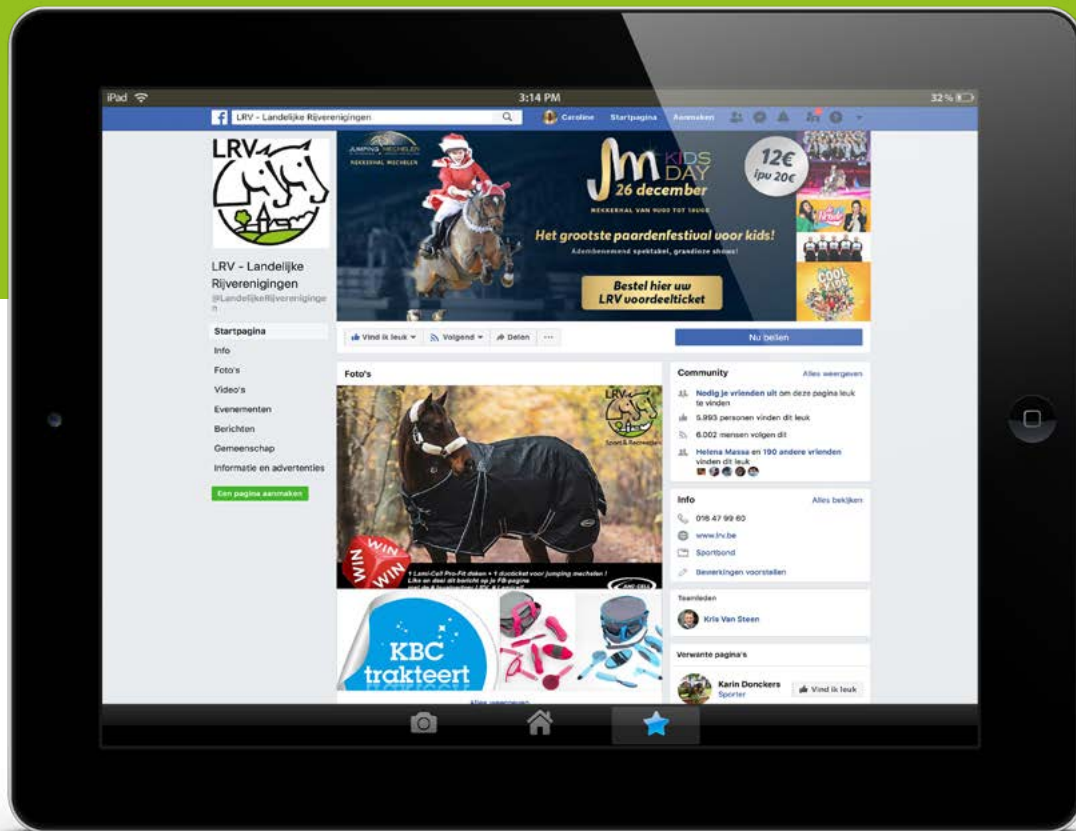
iPad
3:14 PM
32 %

LRV - Landelijke Rijverenigingen
Caroline Startpagina Aanmaken

LRV

LRV - Landelijke Rijverenigingen
@LandelijkeRijverenigingen

Startpagina
Info
Foto's
Video's
Evenementen
Berichten
Gemeenschap
Informatie en advertenties
Een pagina aanmaken

JUMPING MECHELEN
NEKKERHAL MECHELEN
JM KIDS DAY
26 december
12€ ipv 20€
Het grootste paardenfestival voor kids!
Adembenemend spektakel, grandioze shows!
Bestel hier uw LRV voordeelticket

Vind ik leuk
Volgend
Delen
...
Nu bellen

Foto's
LRV
Sport & Recreatie
WIN
WIN
1 Lami-Cell Pro-Fit deken + 1 duoticket voor jumping mechelen!
Like en deel dit bericht op je FB-pagina
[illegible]
KBC trakteert
Alles weergeven

Community
Alles weergeven
Nodig je vrienden uit om deze pagina leuk te vinden
5.993 personen vinden dit leuk
6.002 mensen volgen dit
Helena Massa en 190 andere vrienden vinden dit leuk

Info
Alles bekijken
016 47 99 60
www.lrv.be
Sportbond
Bewerkingen voorstellen

Teamleden
Kris Van Steen

Verwante pagina's
Karin Donckers
Sporter
Vind ik leuk